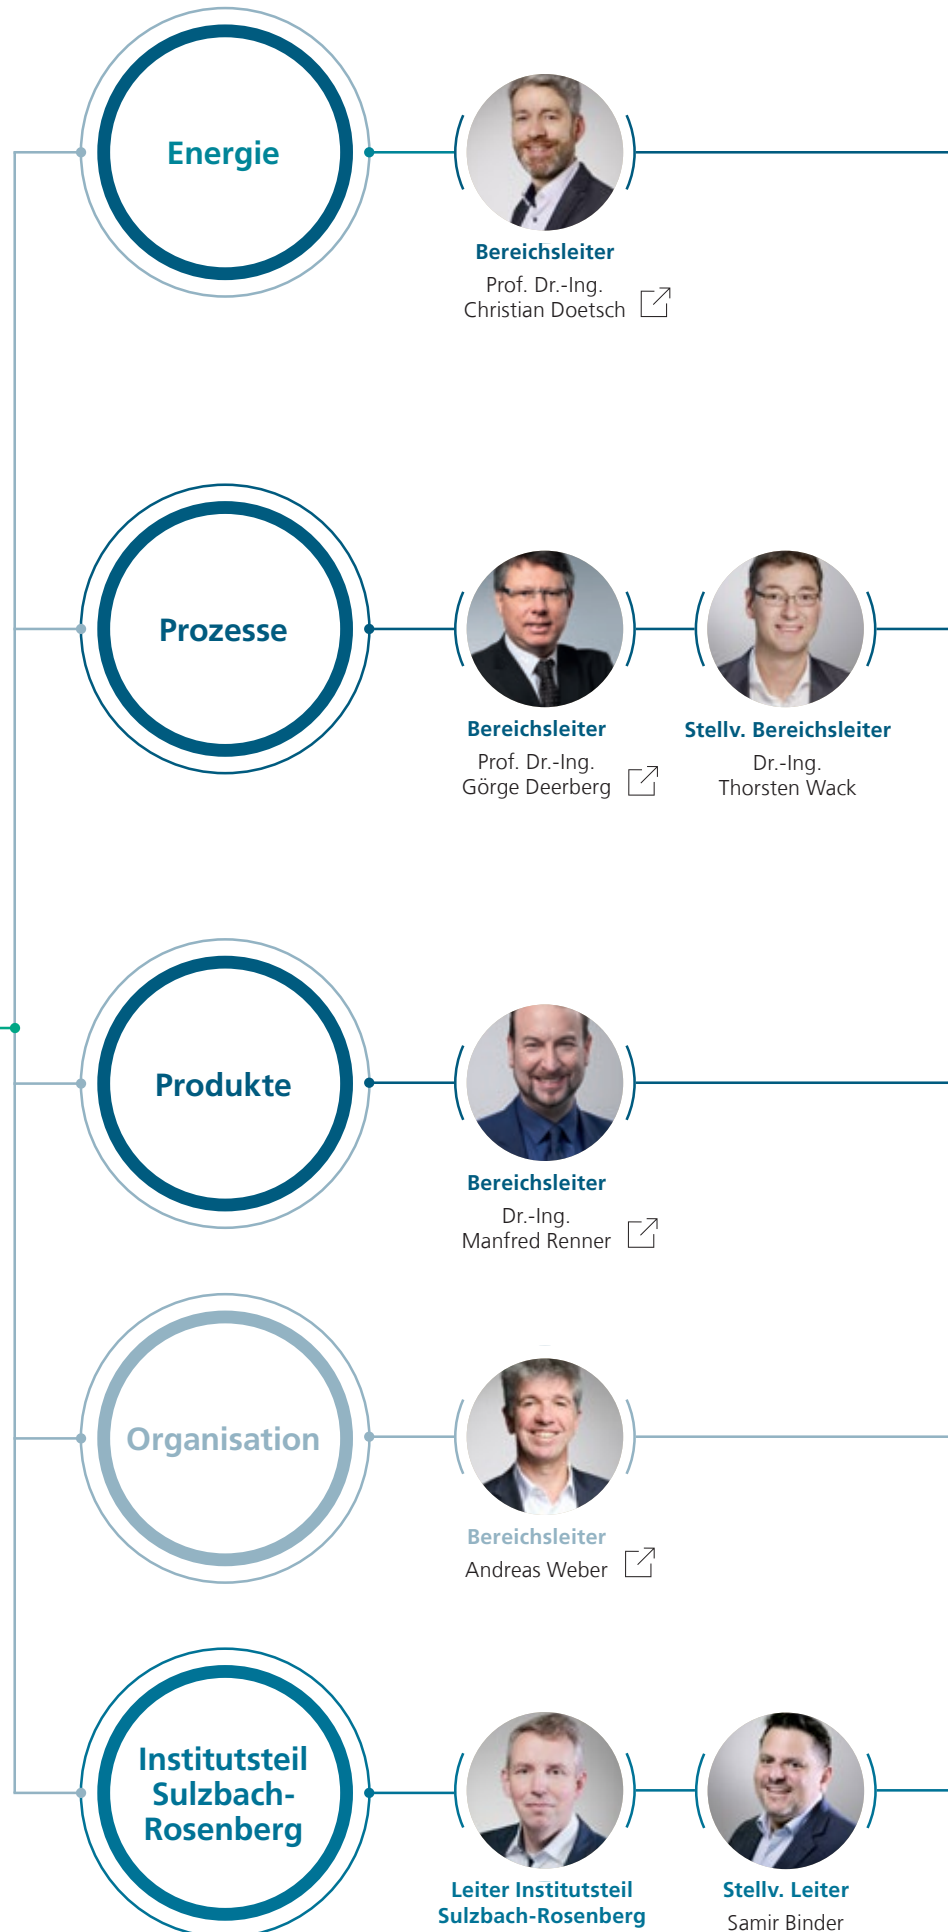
Energie

Bereichsleiter
Prof. Dr.-Ing. Christian Doetsch

Prozesse

Bereichsleiter
Prof. Dr.-Ing. Görge Deerberg

Stellv. Bereichsleiter
Dr.-Ing. Thorsten Wack

Produkte

Bereichsleiter
Dr.-Ing. Manfred Renner

Organisation

Bereichsleiter
Andreas Weber

Institutsteil Sulzbach-Rosenberg

Leiter Institutsteil Sulzbach-Rosenberg

Stellv. Leiter
Samir Binder